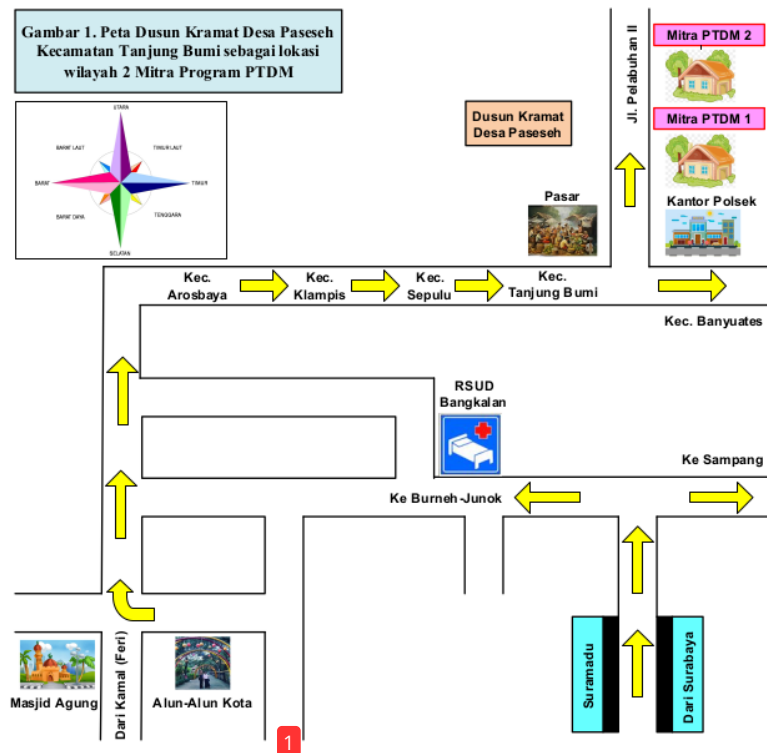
Gambar 1. Peta Dusun Kramat Desa Paseseh Kecamatan Tanjung Bumi sebagai lokasi wilayah 2 Mitra Program PTDM

UTARA
BARAT LAUT
TIMUR LAUT
BARAT
TIMUR
BARAT DAYA
TENGGARA
SELATAN

Dusun Kramat Desa Paseseh

Jl. Pelabuhan II

Mitra PTDM 2

Mitra PTDM 1

Kantor Polsek

Pasar

Kec. Arosbaya

Kec. Klampis

Kec. Sepulu

Kec. Tanjung Bumi

Kec. Banyuates

RSUD Bangkalan

Ke Sampang

Ke Burneh-Junok

Suramadu

Dari Surabaya

Masjid Agung

Dari Kamal (Feri)

Alun-Alun Kota

1